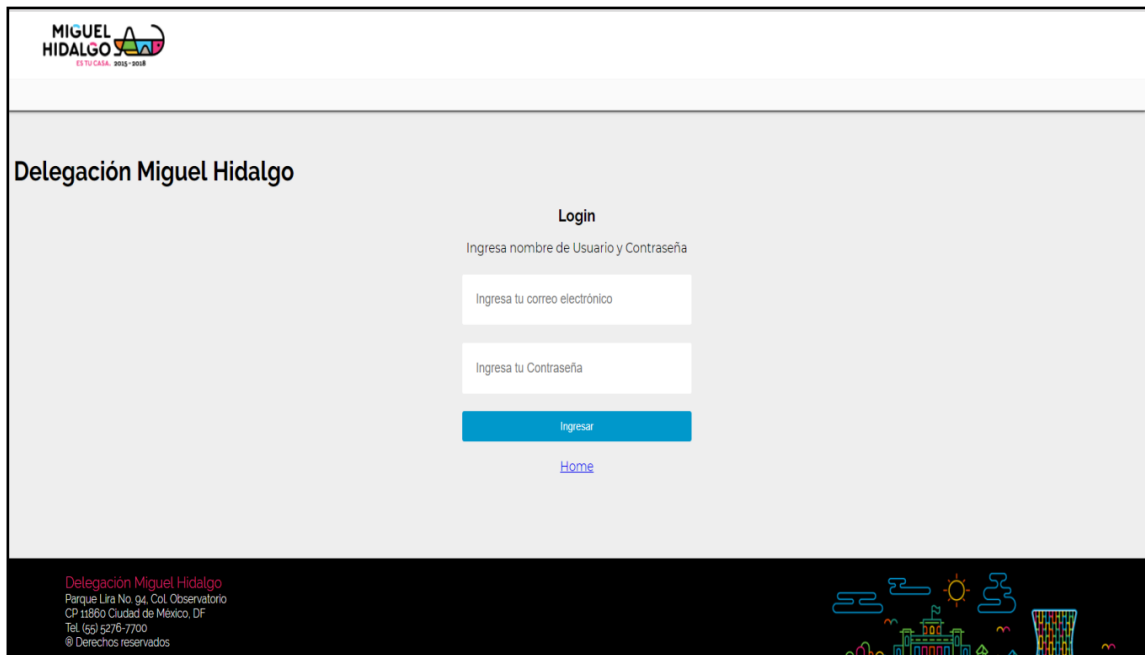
MIGUEL HIDALGO
ES TU CASA. 2015-2018

Delegación Miguel Hidalgo

Login

Ingresa nombre de Usuario y Contraseña

Ingresa tu correo electrónico

Ingresa tu Contraseña

Ingresar

Home

Delegación Miguel Hidalgo
Parque Lira No. 94, Col. Observatorio
CP 11860 Ciudad de México, DF
Tel. (55) 5276-7700
® Derechos reservados